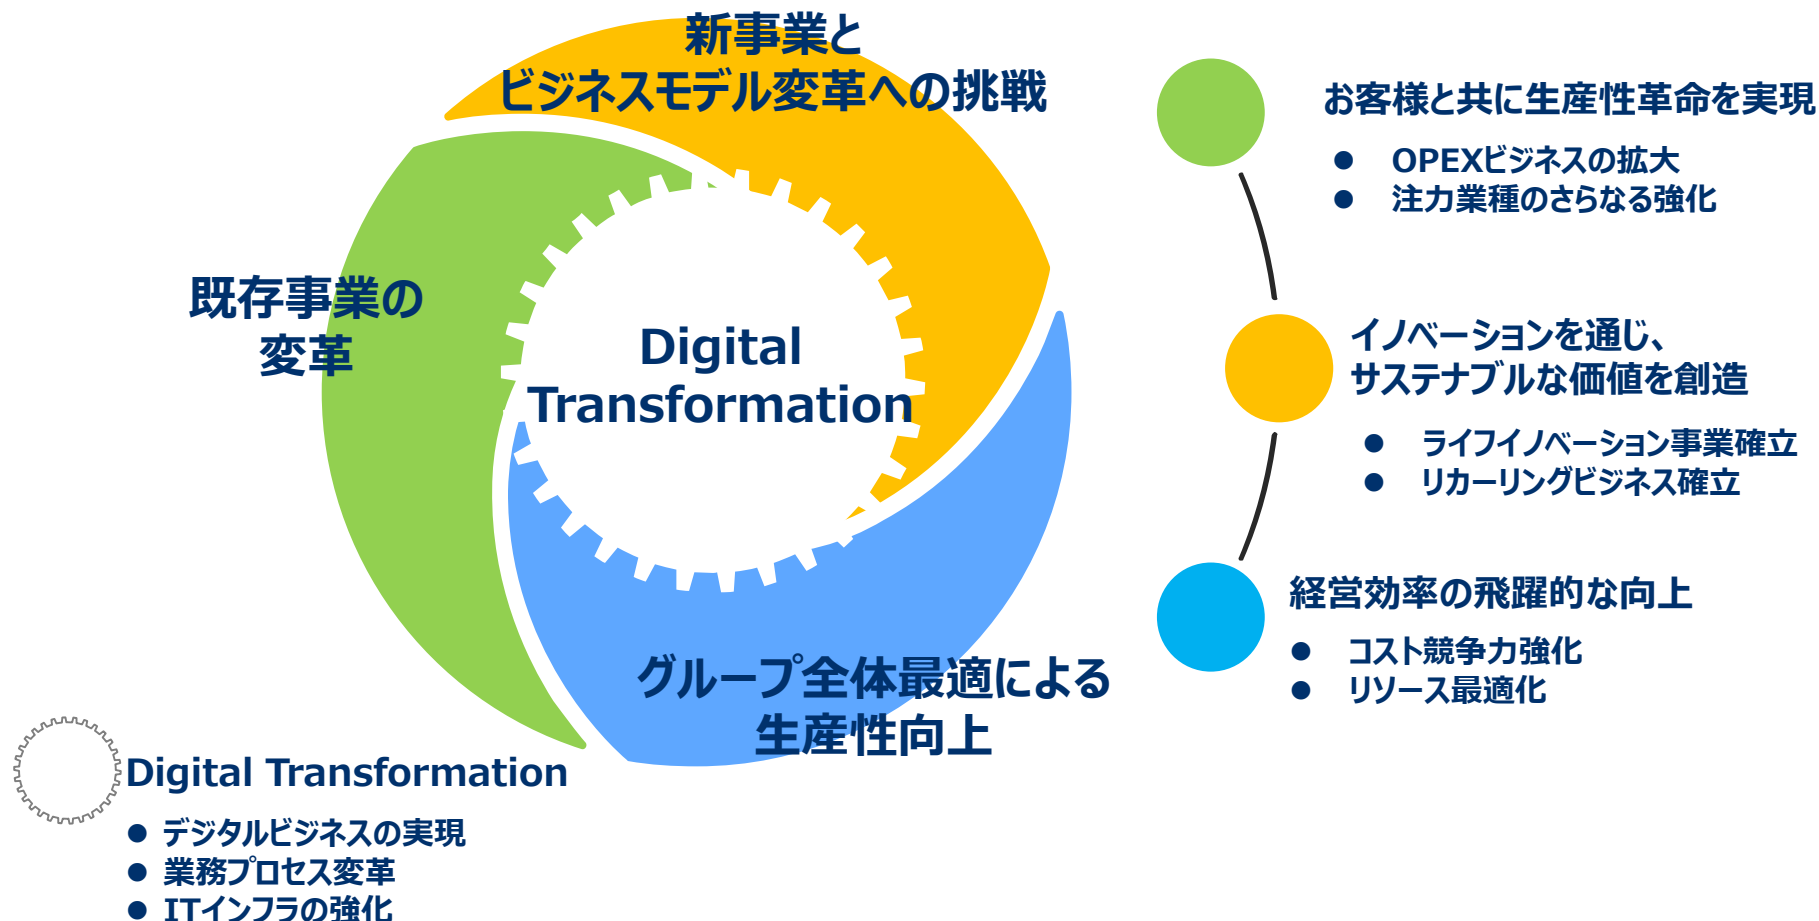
新事業と
ビジネスモデル変革への挑戦

既存事業の
変革

Digital
Transformation

グループ全体最適による
生産性向上

Digital Transformation
● デジタルビジネスの実現
● 業務プロセス変革
● ITインフラの強化

お客様と共に生産性革命を実現
● OPEXビジネスの拡大
● 注力業種のさらなる強化

イノベーションを通じ、
サステナブルな価値を創造
● ライフイノベーション事業確立
● リカーリングビジネス確立

経営効率の飛躍的な向上
● コスト競争力強化
● リソース最適化